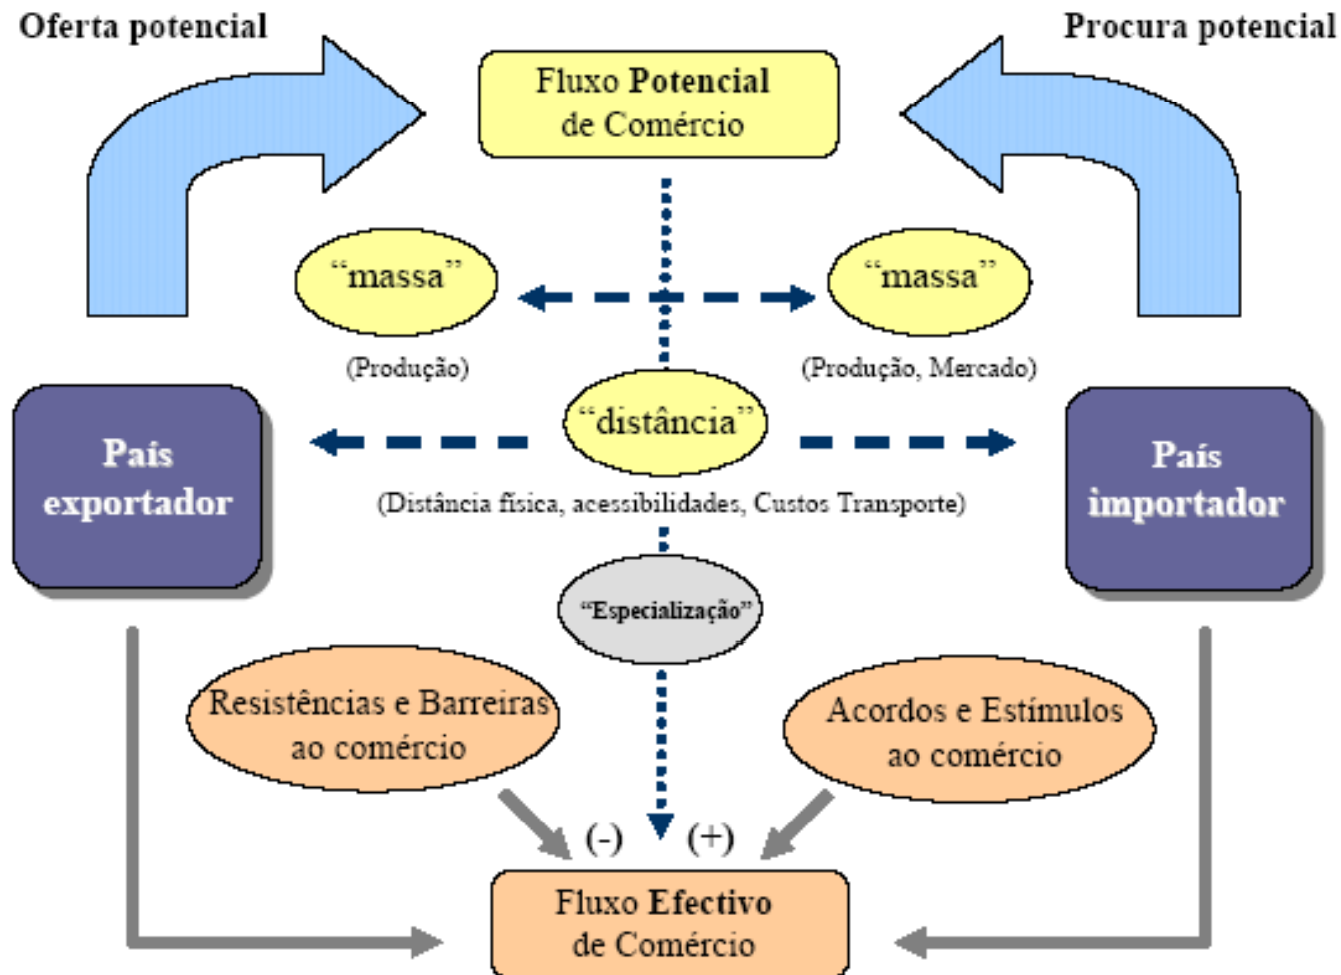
Oferta potencial

Procura potencial

Fluxo Potencial de Comércio

“massa”

“massa”

(Produção)

(Produção, Mercado)

País exportador

“distância”

País importador

(Distância física, acessibilidades, Custos Transporte)

“Especialização”

Resistências e Barreiras ao comércio

Acordos e Estímulos ao comércio

(-)

(+)

Fluxo Efectivo de Comércio